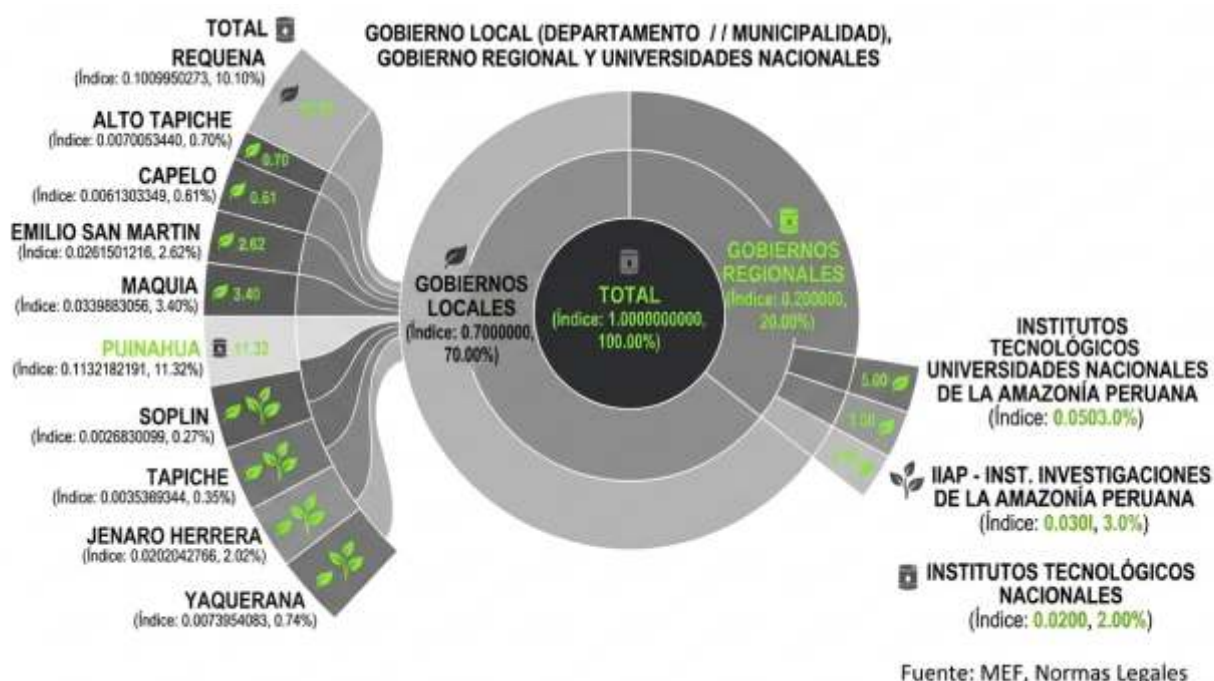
TOTAL

GOBIERNO LOCAL (DEPARTAMENTO / / MUNICIPALIDAD), GOBIERNO REGIONAL Y UNIVERSIDADES NACIONALES

REQUENA
(Índice: 0.1009950273, 10.10%)

10.10

ALTO TAPICHE
(Índice: 0.0070053440, 0.70%)

0.70

CAPELO
(Índice: 0.0061303349, 0.61%)

0.61

EMILIO SAN MARTIN
(Índice: 0.0261501216, 2.62%)

2.62

MAQUIA
(Índice: 0.0339883056, 3.40%)

3.40

PUINAHUA
(Índice: 0.1132182191, 11.32%)

11.32

SOPLIN
(Índice: 0.0026830099, 0.27%)

TAPICHE
(Índice: 0.0035389344, 0.35%)

JENARO HERRERA
(Índice: 0.0202042766, 2.02%)

YAQUERANA
(Índice: 0.0073954083, 0.74%)

GOBIERNOS LOCALES
(Índice: 0.7000000, 70.00%)

TOTAL
(Índice: 1.0000000000, 100.00%)

GOBIERNOS REGIONALES
(Índice: 0.200000, 20.00%)

5.00

3.00

2.00

INSTITUTOS TECNOLÓGICOS UNIVERSIDADES NACIONALES DE LA AMAZONÍA PERUANA
(Índice: 0.0503.0%)

IIAP - INST. INVESTIGACIONES DE LA AMAZONÍA PERUANA
(Índice: 0.030I, 3.0%)

INSTITUTOS TECNOLÓGICOS NACIONALES
(Índice: 0.0200, 2.00%)

Fuente: MEF, Normas Legales